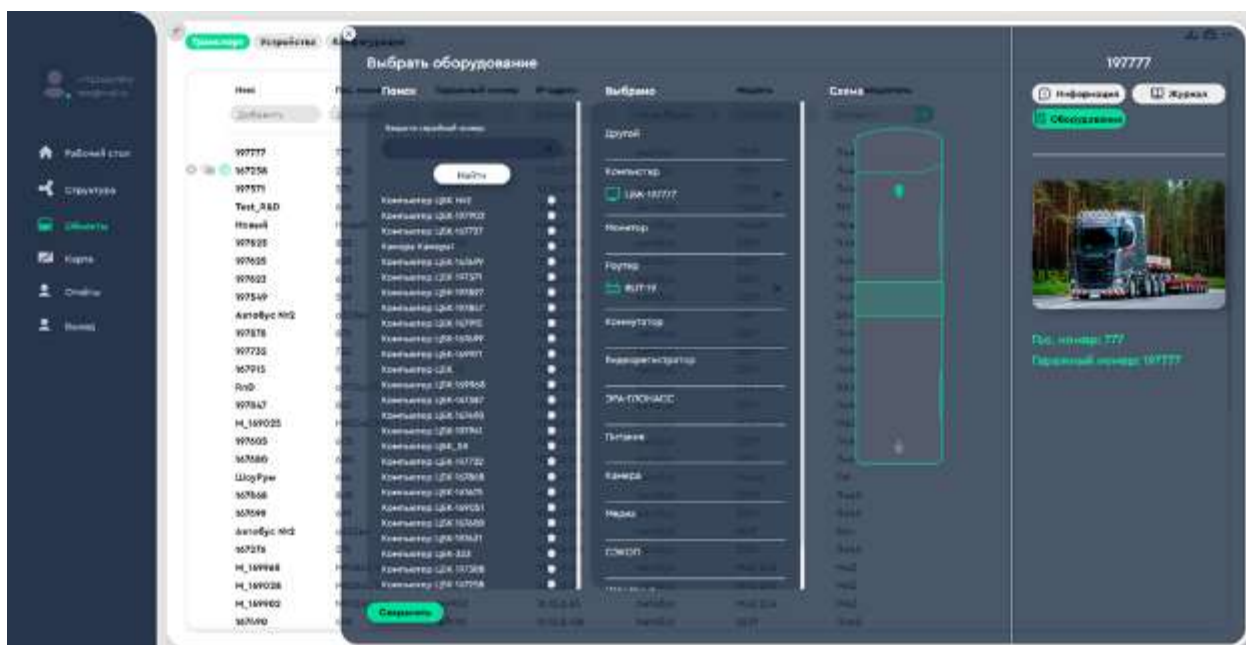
Рабочий стол
Структура
Объекты
Карта
Отчёты
Выход

Транспорт
Устройства
Конфигурация

Имя
Добавить

197777
167258
197571
Test_R&D
Новый
197625
197635
197603
197549
Автобус №2
197578
197735
167915
RnD
197647
H_169025
197605
167680
ШоуРум
167646
167099
Автобус №3
167276
H_169968
H_169026
H_169902
167090

Выбрать оборудование

Поиск
Введите серийный номер
Найти
Компьютер ЦБК-147
Компьютер ЦБК-197703
Компьютер ЦБК-167737
Камера Камеры
Компьютер ЦБК-163499
Компьютер ЦБК-197571
Компьютер ЦБК-197697
Компьютер ЦБК-197857
Компьютер ЦБК-167910
Компьютер ЦБК-165499
Компьютер ЦБК-169971
Компьютер ЦБК
Компьютер ЦБК-169968
Компьютер ЦБК-167387
Компьютер ЦБК-167493
Компьютер ЦБК-197961
Компьютер ЦБК_59
Компьютер ЦБК-167732
Компьютер ЦБК-167808
Компьютер ЦБК-167675
Компьютер ЦБК-169051
Компьютер ЦБК-167689
Компьютер ЦБК-167631
Компьютер ЦБК-333
Компьютер ЦБК-157308
Компьютер ЦБК-167758

Выбрано
Другой
Компьютер
ЦБК-197777
Монитор
Роутер
RUT-19
Коммутатор
Видеорегистратор
ЭРА-ГЛОНАСС
Питание
Камера
Медиа
СЭКОП

Схема

Сохранить

197777
Информация
Журнал
Оборудование
Гос. номер: 777
Серийный номер: 197777